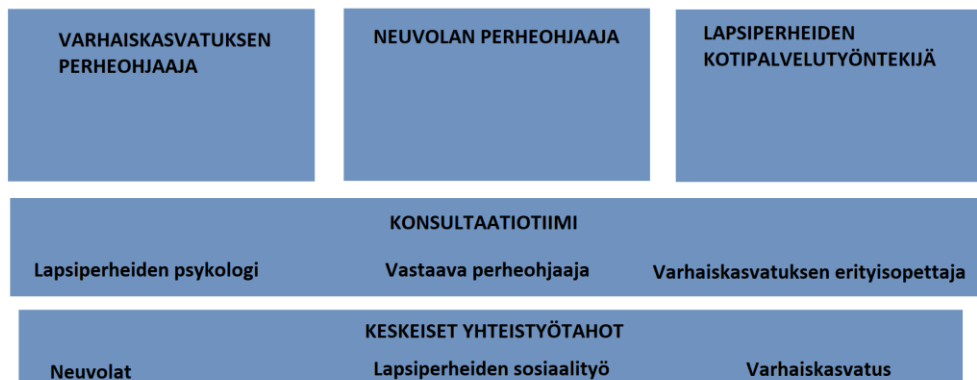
VARHAISKASVATUKSEN PERHEOHJAAJA

NEUVOLAN PERHEOHJAAJA

LAPSIPERHEIDEN KOTIPALVELUTYÖNTEKIJÄ

KONSULTAATIOTIIMI

Lapsiperheiden psykologi

Vastaava perheohjaaja

Varhaiskasvatuksen erityisopettaja

KESKEISET YHTEISTYÖTAHOT

Neuvolat

Lapsiperheiden sosiaalityö

Varhaiskasvatus